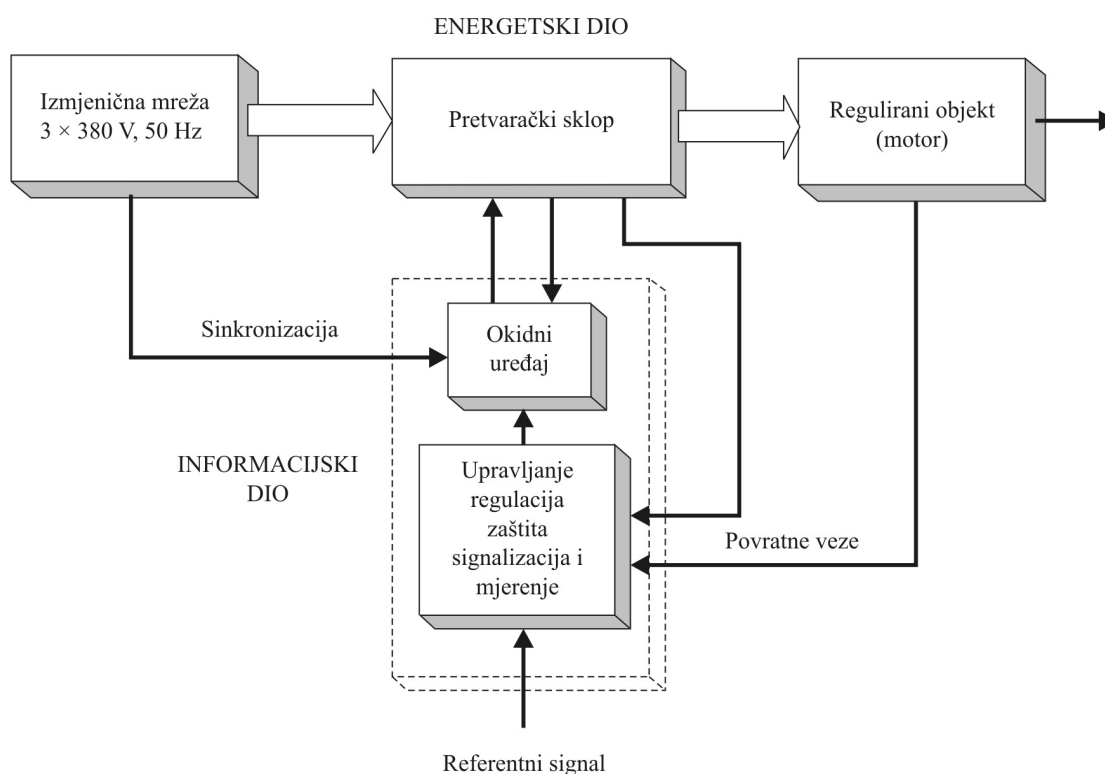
ENERGETSKI DIO

Izmjenična mreža $3 \times 380$ V, 50 Hz

Pretvarački sklop

Regulirani objekt (motor)

Sinkronizacija

Okidni uređaj

INFORMACIJSKI DIO

Upravljanje regulacija zaštita signalizacija i mjerenje

Povratne veze

Referentni signal